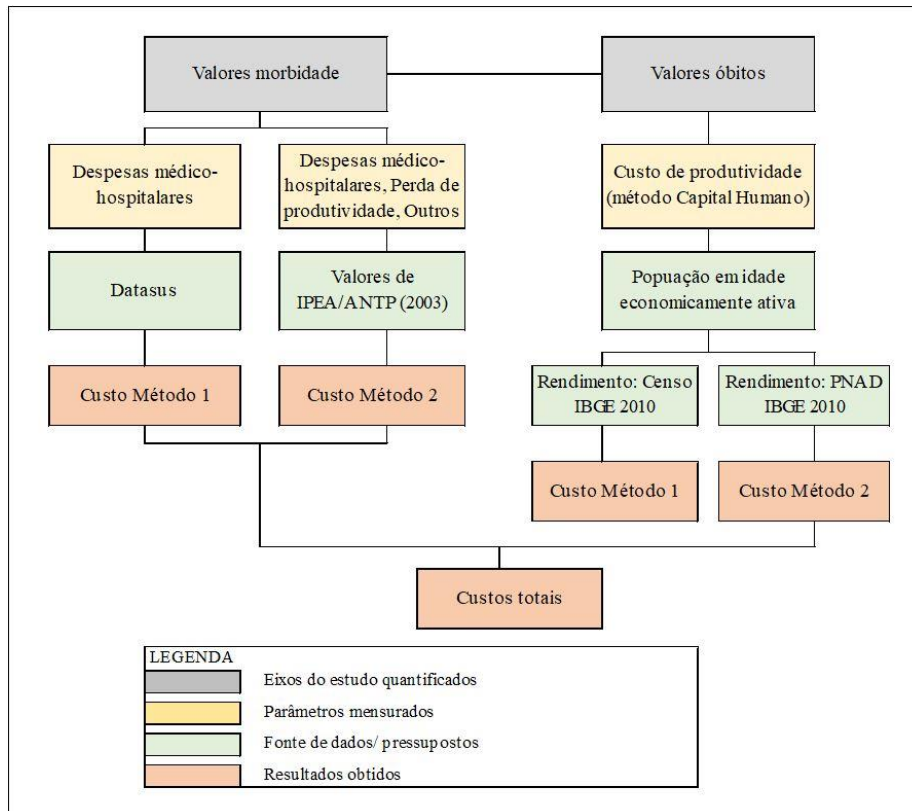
Valores morbidade

Valores óbitos

Despesas médico-hospitalares

Despesas médico-hospitalares, Perda de produtividade, Outros

Custo de produtividade (método Capital Humano)

Datasus

Valores de IPEA/ANTP (2003)

Popuação em idade economicamente ativa

Custo Método 1

Custo Método 2

Rendimento: Censo IBGE 2010

Rendimento: PNAD IBGE 2010

Custo Método 1

Custo Método 2

Custos totais

LEGENDA

Eixos do estudo quantificados

Parâmetros mensurados

Fonte de dados/ pressupostos

Resultados obtidos